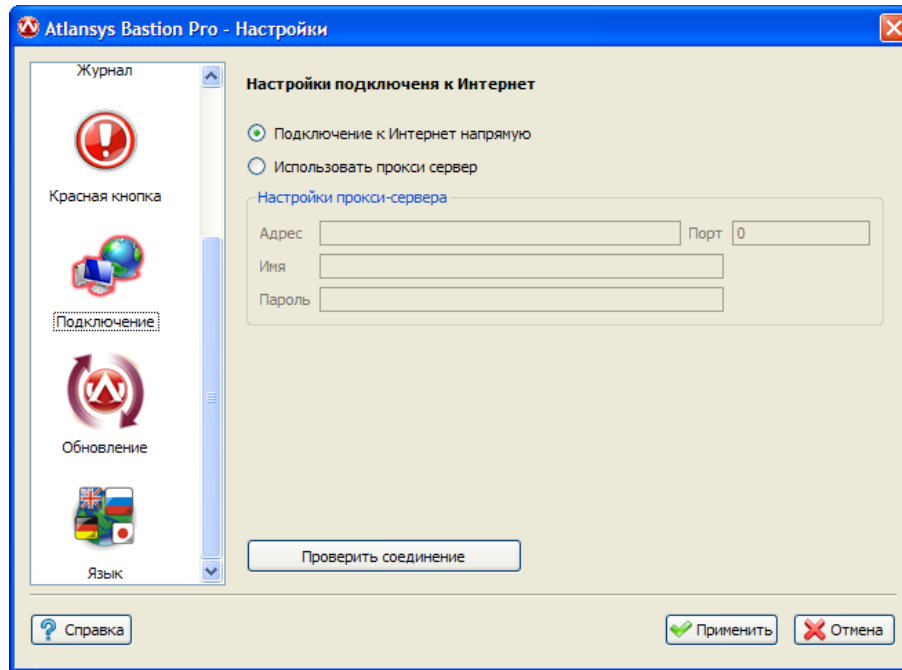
Atlansys Bastion Pro - Настройки

Журнал

Красная кнопка

Подключение

Обновление

Язык

Настройки подключеня к Интернет

Подключение к Интернет напрямую

Использовать прокси сервер

Настройки прокси-сервера

Адрес

Порт 0

Имя

Пароль

Проверить соединение

Справка

Применить

Отмена